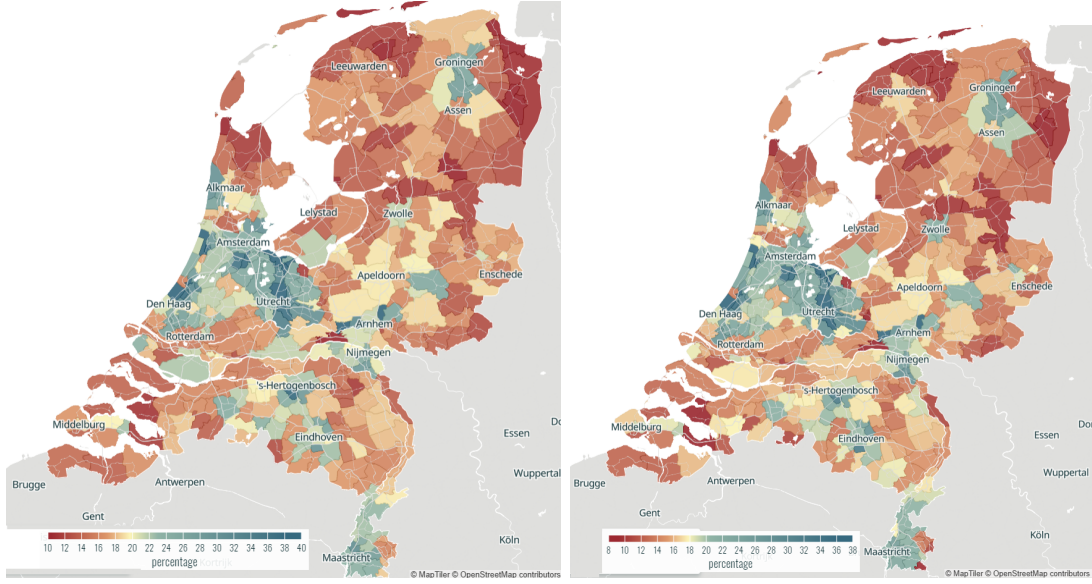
Leeuwarden
Groningen
Assen
Alkmaar
Lelystad
Zwolle
Amsterdam
Apeldoorn
Enschede
Den Haag
Utrecht
Arnhem
Rotterdam
Nijmegen
's-Hertogenbosch
Middelburg
Eindhoven
Brugge
Antwerpen
Gent
Maastricht
10 12 14 16 18 20 22 24 26 28 30 32 34 36 38 40
percentage
Kortrijk
© MapTiler © OpenStreetMap contributors

Leeuwarden
Groningen
Assen
Alkmaar
Lelystad
Zwolle
Amsterdam
Apeldoorn
Enschede
Den Haag
Utrecht
Arnhem
Rotterdam
Nijmegen
's-Hertogenbosch
Middelburg
Eindhoven
Essen
Do
Wuppertal
Brugge
Antwerpen
Gent
Köln
Maastricht
8 10 12 14 16 18 20 22 24 26 28 30 32 34 36 38
percentage
© MapTiler © OpenStreetMap contributors